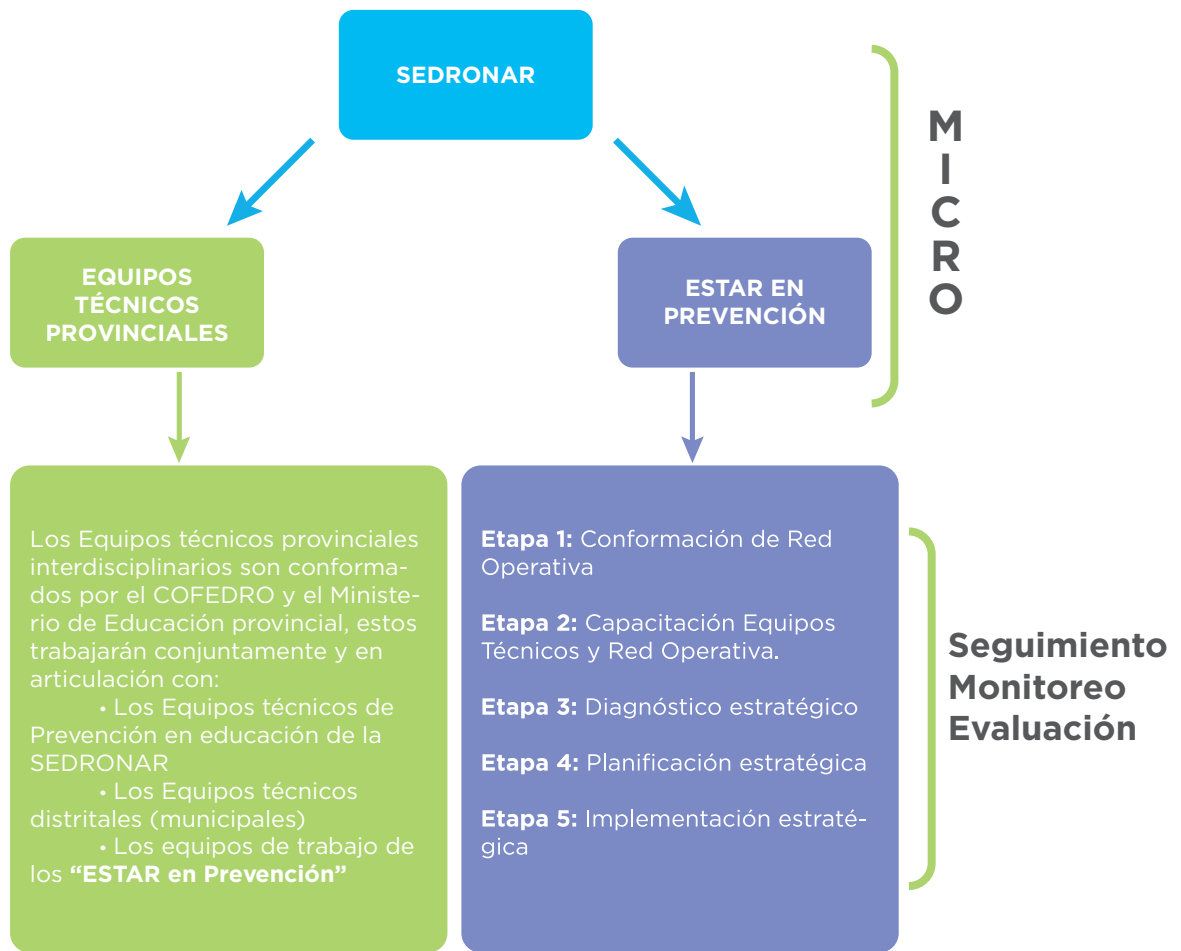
SEDRONAR

MICRO

EQUIPOS TÉCNICOS PROVINCIALES

ESTAR EN PREVENCIÓN

Los Equipos técnicos provinciales interdisciplinarios son conformados por el COFEDRO y el Ministerio de Educación provincial, estos trabajarán conjuntamente y en articulación con:
• Los Equipos técnicos de Prevención en educación de la SEDRONAR
• Los Equipos técnicos distritales (municipales)
• Los equipos de trabajo de los **“ESTAR en Prevención”**

**Etapa 1:** Conformación de Red Operativa

**Etapa 2:** Capacitación Equipos Técnicos y Red Operativa.

**Etapa 3:** Diagnóstico estratégico

**Etapa 4:** Planificación estratégica

**Etapa 5:** Implementación estratégica

Seguimiento
Monitoreo
Evaluación